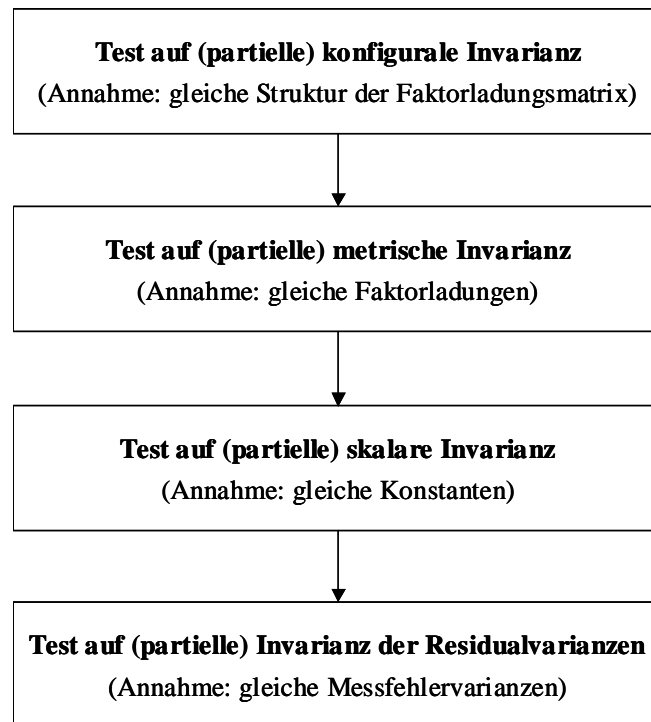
Test auf (partielle) konfigurale Invarianz
(Annahme: gleiche Struktur der Faktorladungsmatrix)

Test auf (partielle) metrische Invarianz
(Annahme: gleiche Faktorladungen)

Test auf (partielle) skalare Invarianz
(Annahme: gleiche Konstanten)

Test auf (partielle) Invarianz der Residualvarianzen
(Annahme: gleiche Messfehlervarianzen)